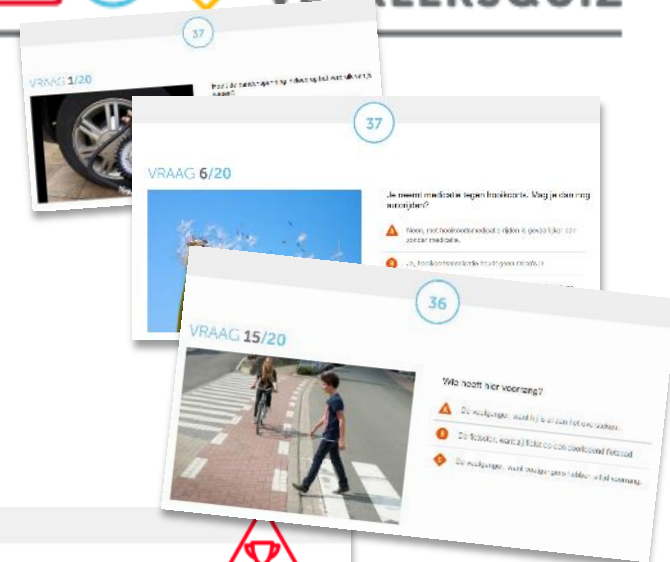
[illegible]EERSQUIZ

37

VRAAG 1/20

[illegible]

37

VRAAG 6/20

Je neemt medicatie tegen hooikoorts. Mag je dan nog autorijden?

Neen, met hooikoortsmedicatie rijden is gevaarlijker dan zonder medicatie.

Ja, hooikoortsmedicatie heeft geen invloed.

36

VRAAG 15/20

Wie heeft hier voorrang?

De voetganger, want hij is al aan het oversteken.

De fietser, want zij fietst op een voorliggend fietspad.

De voetganger, want voetgangers hebben altijd voorrang.